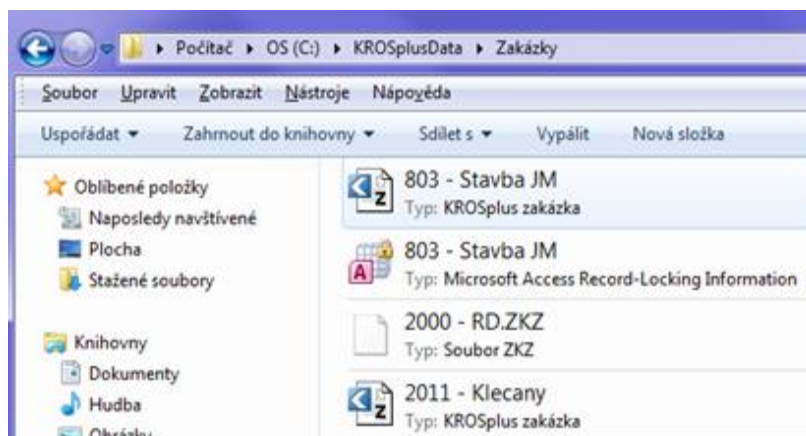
▸ Počítač ▸ OS (C:) ▸ KROSplusData ▸ Zakázky

Soubor Upravit Zobrazit Nástroje Nápověda

Uspořádat ▾ Zahrnout do knihovny ▾ Sdílet s ▾ Vypálit Nová složka

Oblíbené položky
Naposledy navštívené
Plocha
Stažené soubory

Knihovny
Dokumenty
Hudba
Obrázky

803 - Stavba JM
Typ: KROSplus zakázka

803 - Stavba JM
Typ: Microsoft Access Record-Locking Information

2000 - RD.ZKZ
Typ: Soubor ZKZ

2011 - Klecany
Typ: KROSplus zakázka